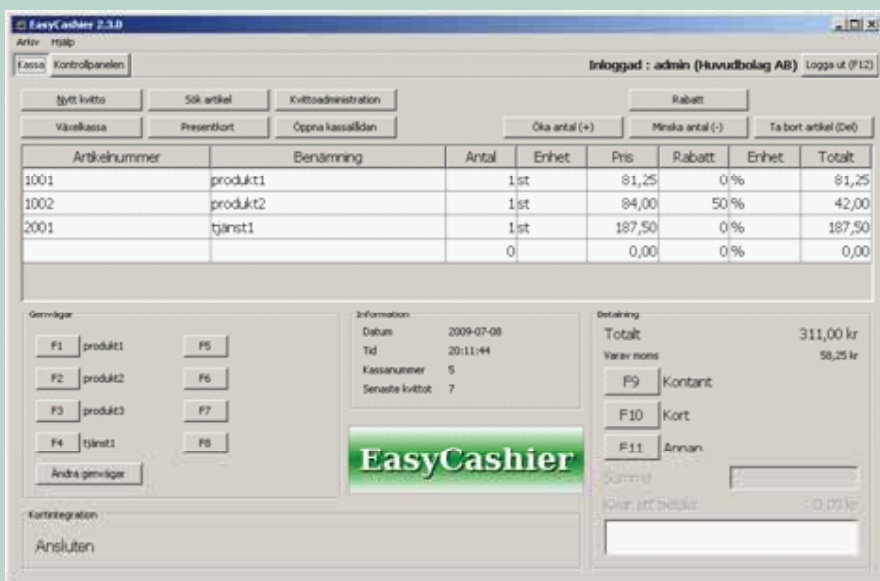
EasyCashier 2.3.0

Arkiv Hjälp

Kassa Kontrollpanelen

Inloggad : admin (Huvudbolag AB) Logga ut (F12)

Nytt kvitto | Sök artikel | Kvittoadministration | Rabatt

Växelkassa | Presentkort | Öppna kassalådan | Öka antal (+) | Minska antal (-) | Ta bort artikel (Del)

| Artikelnummer | Benämning | Antal | Enhet | Pris | Rabatt | Enhet | Totalt |
|---|---|---|---|---|---|---|---|
| 1001 | produkt1 | 1 | st | 81,25 | 0 | % | 81,25 |
| 1002 | produkt2 | 1 | st | 84,00 | 50 | % | 42,00 |
| 2001 | tjänst1 | 1 | st | 187,50 | 0 | % | 187,50 |
| | | 0 | | 0,00 | 0 | % | 0,00 |

Genvägar

F1 produkt1
F2 produkt2
F3 produkt3
F4 tjänst1
F5
F6
F7
F8
Ändra genvägar

Information

Datum 2009-07-08
Tid 20:11:44
Kassanummer 5
Senaste kvittot 7

EasyCashier

Betalning

Totalt 311,00 kr
Varav moms 58,25 kr

F9 Kontant
F10 Kort
F11 Annan

Summa
Kvar att betala: 0,00 kr

Kortintegration

Ansluten